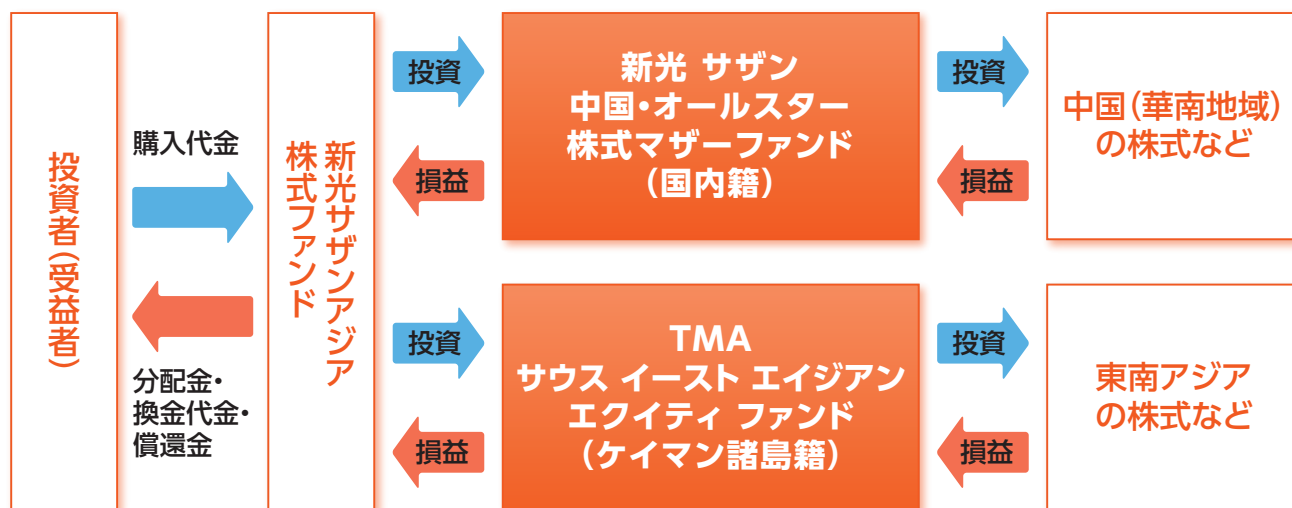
投資者(受益者)

購入代金

分配金・
換金代金・
償還金

新光サザンアジア
株式ファンド

投資

損益

新光 サザン
中国・オールスター
株式マザーファンド
(国内籍)

投資

損益

中国(華南地域)
の株式など

投資

損益

TMA
サウス イースト エイジアン
エクイティ ファンド
(ケイマン諸島籍)

投資

損益

東南アジア
の株式など